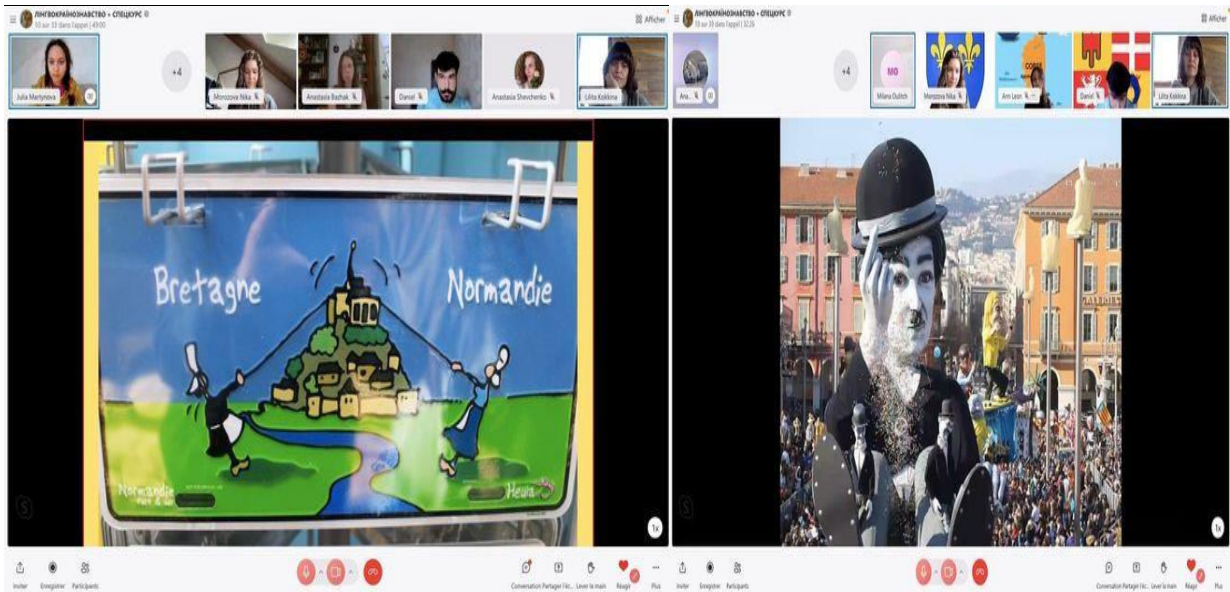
ЛІНГВОКРАЇНОЗНАВСТВО + СПЕЦКУРС
10 sur 33 dans l'appel | 49:00
Afficher

Julia Martynova
+4
Morozova Nika
Anastasia Bazhak
Daniel
Anastasia Shevchenko
Liliia Kokkina

Bretagne
Normandie
Normandie
Heula

1x

Inviter
Enregistrer
Participants
Conversation
Partager l'écran
Lever la main
Réagir
Plus

ЛІНГВОКРАЇНОЗНАВСТВО + СПЕЦКУРС
10 sur 33 dans l'appel | 32:26
Afficher

Ana...
+4
MG
Milana Dulich
Morozova Nika
Ann Leon
Daniel
Liliia Kokkina

GALLERIA

1x

Inviter
Enregistrer
Participants
Conversation
Partager l'écran
Lever la main
Réagir
Plus